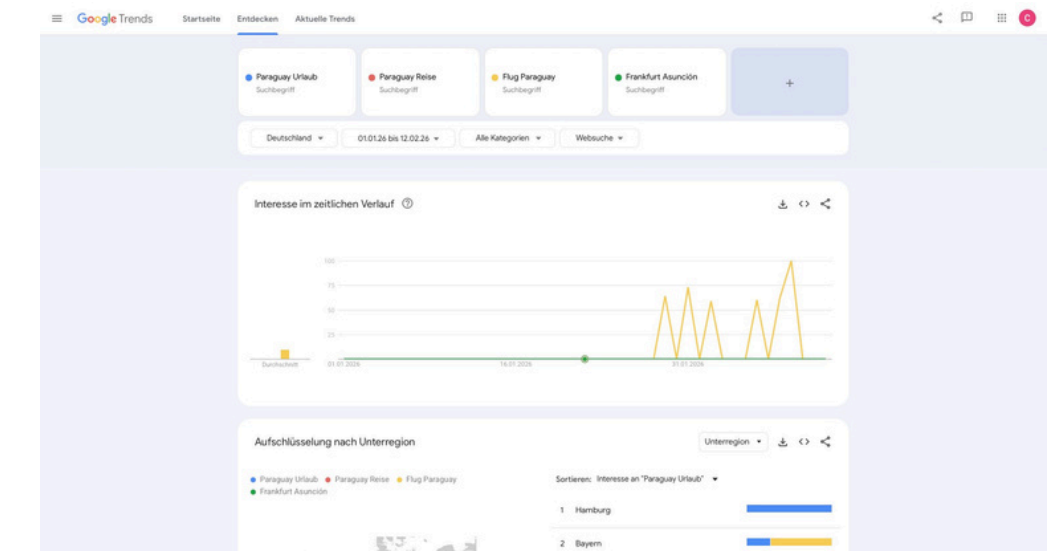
Google Trends Startseite Entdecken Aktuelle Trends

C

Paraguay Urlaub
Suchbegriff

Paraguay Reise
Suchbegriff

Flug Paraguay
Suchbegriff

Frankfurt Asunción
Suchbegriff

+

Deutschland 01.01.26 bis 12.02.26 Alle Kategorien Websuche

Interesse im zeitlichen Verlauf

100
75
50
25

Durchschnitt 01.01.2026 16.01.2026 31.01.2026

Aufschlüsselung nach Unterregion

Unterregion

Paraguay Urlaub Paraguay Reise Flug Paraguay
Frankfurt Asunción

Sortieren: Interesse an "Paraguay Urlaub"

1 Hamburg

2 Bayern